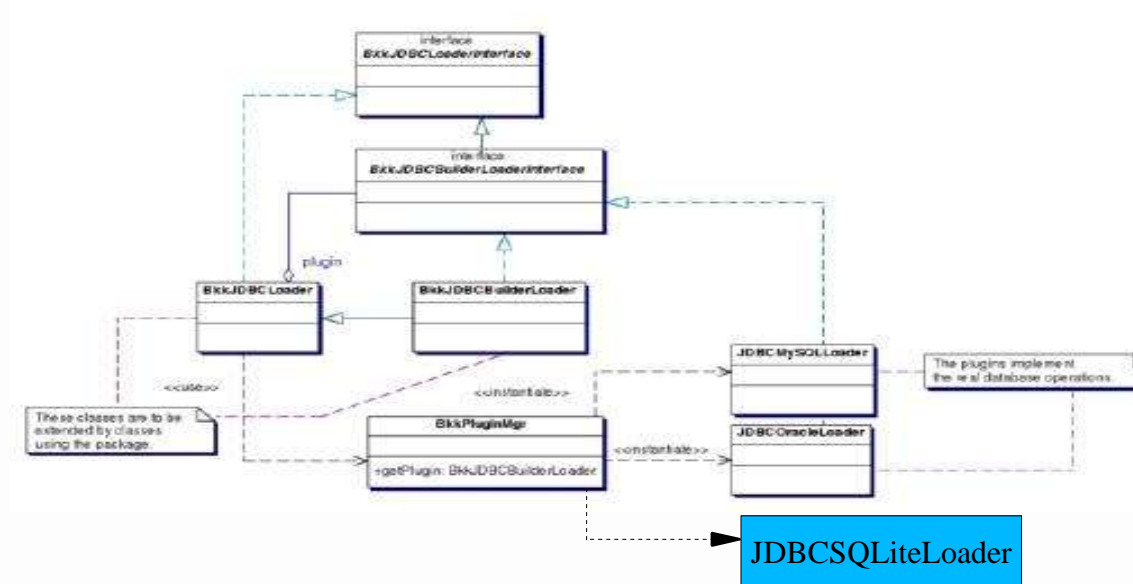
interface
BkkJDBCLoaderInterface

interface
BkkJDBCBuilderLoaderInterface

plugin

BkkJDBCLoader

BkkJDBCBuilderLoader

JDBCMySQLLoader

The plugins implement
the real database operations.

<<use>>

<<instantiate>>

These classes are to be
extended by classes
using the package.

BkkPluginMgr

+getPlugin: BkkJDBCBuilderLoader

<<instantiate>>

JDBCOracleLoader

JDBCSQLiteLoader